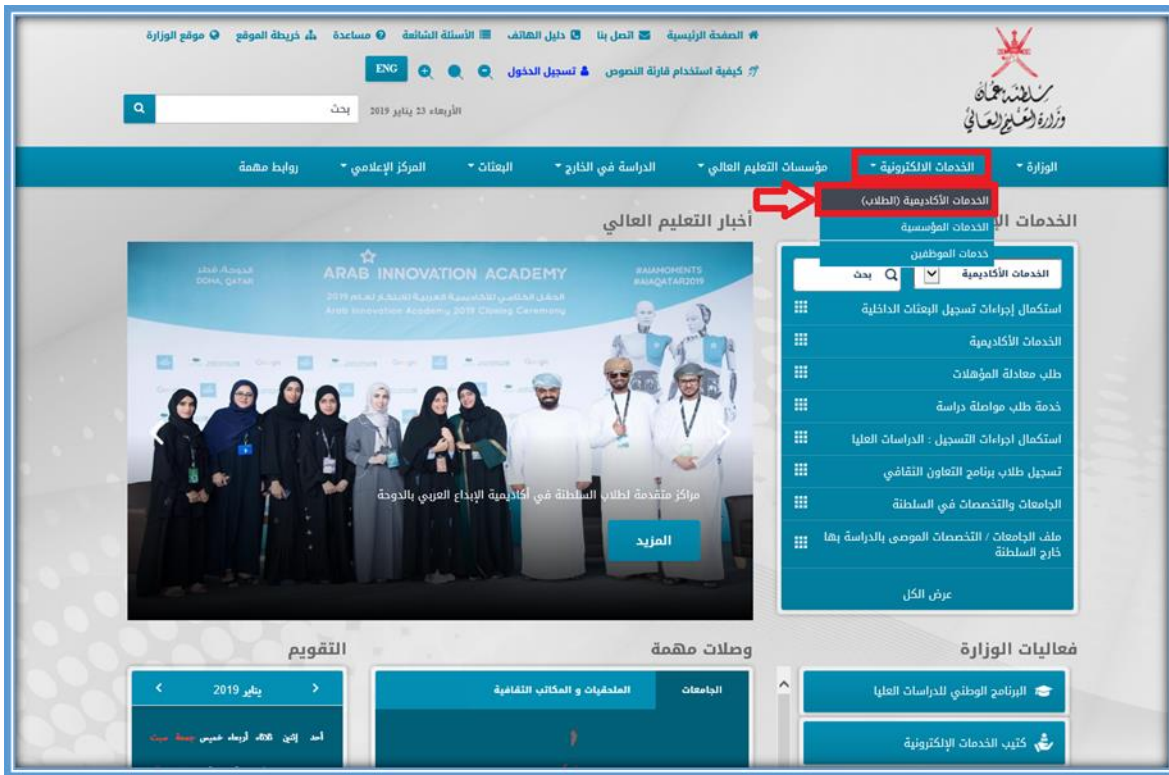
الصفحة الرئيسية | اتصل بنا | دليل الهاتف | الأسئلة الشائعة | مساعدة | خريطة الموقع | موقع الوزارة

كيفية استخدام قارئة النصوص | تسجيل الدخول

ENG

الأربعاء 23 يناير 2019

بحث

سلطنة عمان
وزارة التعليم العالي

الوزارة | الخدمات الالكترونية | مؤسسات التعليم العالي | الدراسة في الخارج | البعثات | المركز الإعلامي | روابط مهمة

الخدمات الأكاديمية (الطلاب)
الخدمات المؤسسية
خدمات الموظفين

الخدمات الإ

أخبار التعليم العالي

الخدمات الأكاديمية
بحث

استكمال إجراءات تسجيل البعثات الداخلية
الخدمات الأكاديمية
طلب معادلة المؤهلات
خدمة طلب مواصلة دراسة
استكمال اجراءات التسجيل : الدراسات العليا
تسجيل طلاب برنامج التعاون الثقافي
الجامعات والتخصصات في السلطنة
ملف الجامعات / التخصصات الموصى بالدراسة بها خارج السلطنة
عرض الكل

الدوحة، قطر
DOHA, QATAR
ARAB INNOVATION ACADEMY
#AIAMOMENTS
#AIAQATAR2019
الحفل الختامي للأكاديمية العربية للابتكار لعام 2019
Arab Innovation Academy 2019 Closing Ceremony

مراكز متقدمة لطلاب السلطنة في أكاديمية الإبداع العربي بالدوحة

المزيد

فعاليات الوزارة
البرنامج الوطني للدراسات العليا
كتيب الخدمات الإلكترونية

وصلات مهمة
الجامعات | الملحقيات و المكاتب الثقافية

التقويم
يناير 2019
أحد إثنين ثلاثاء أربعاء خميس جمعة سبت